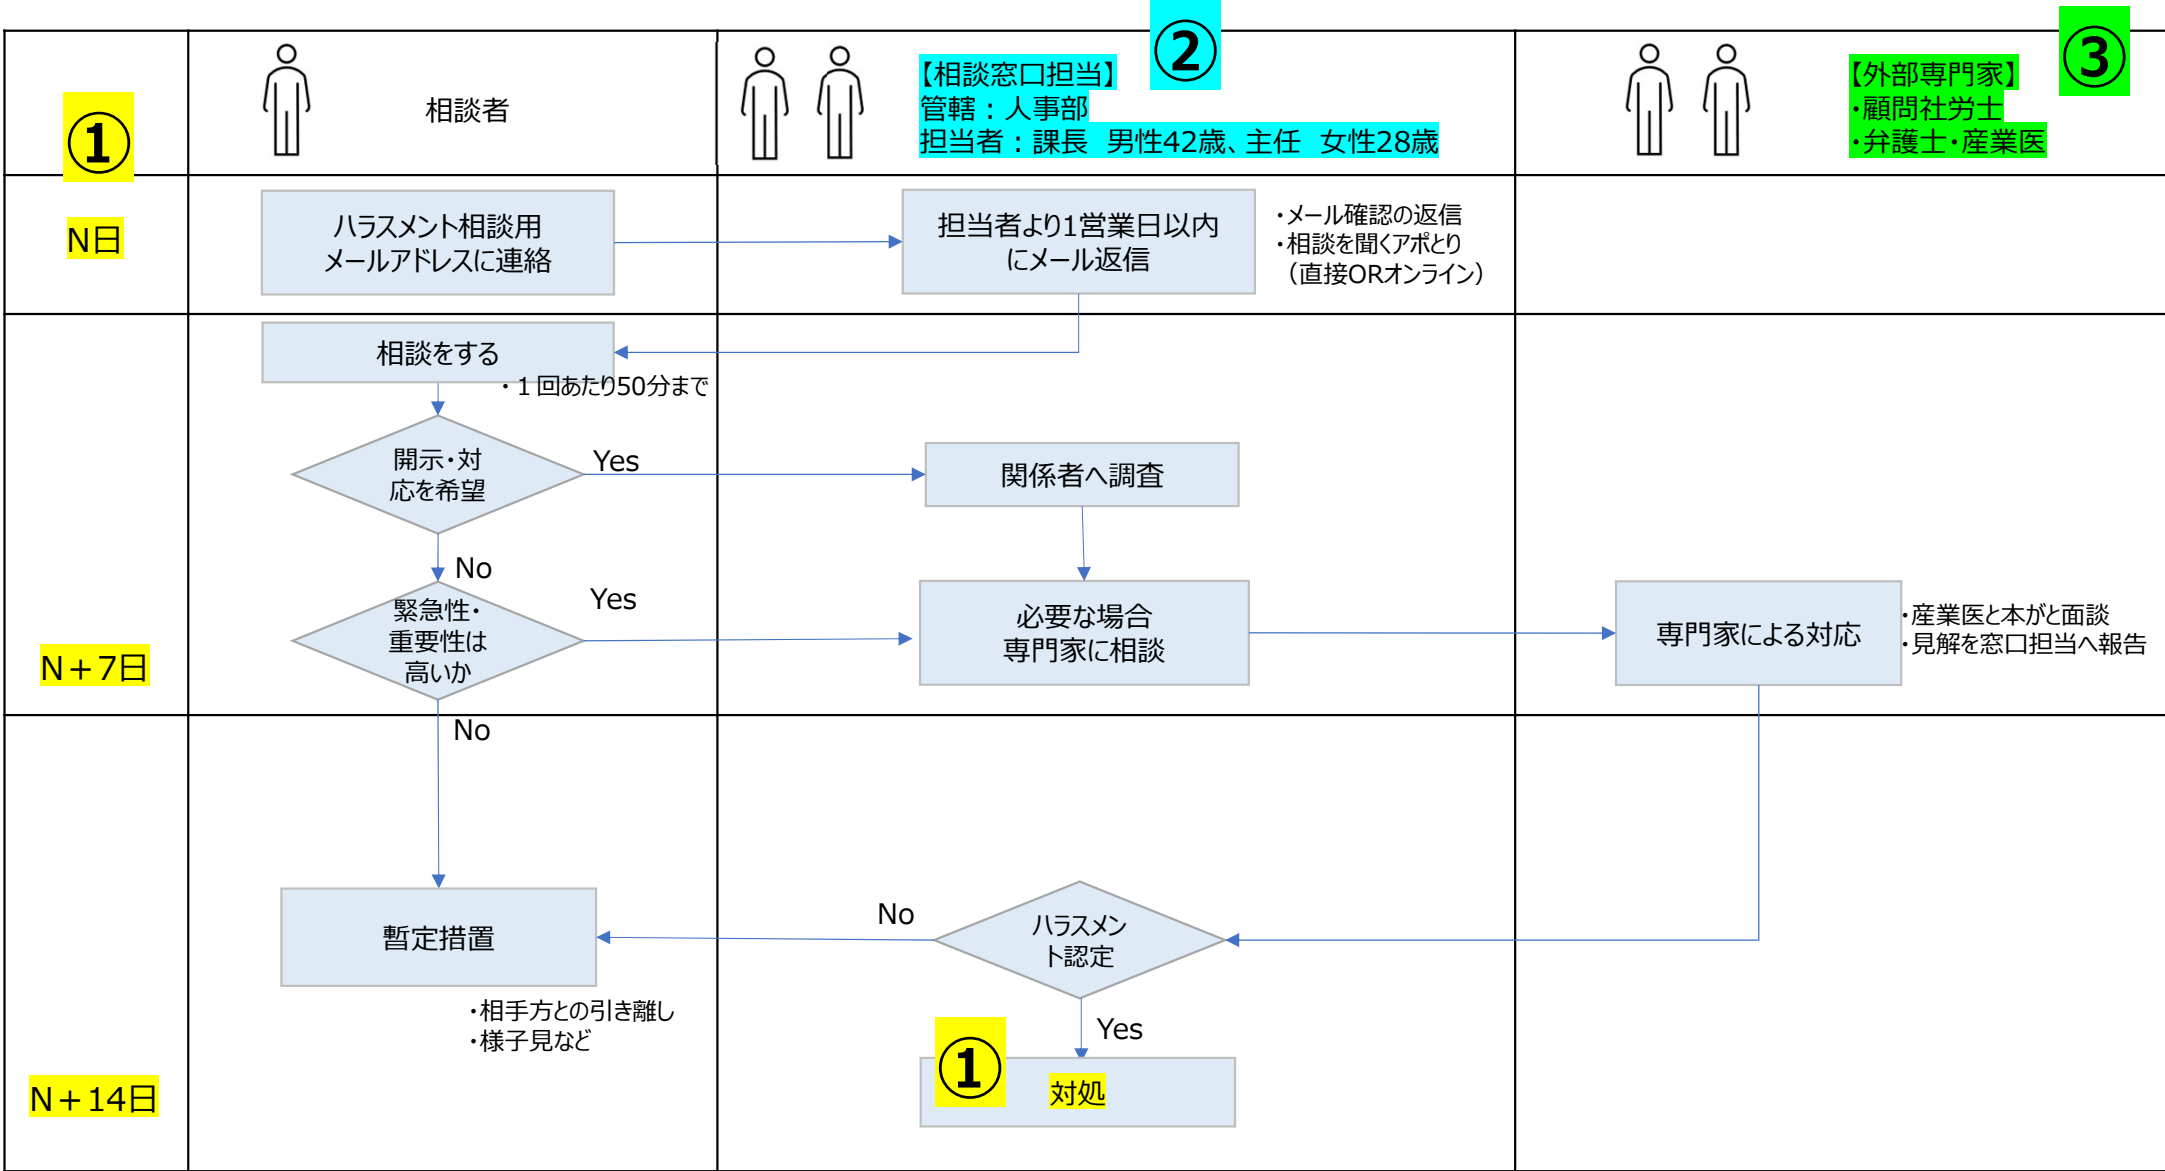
①

相談者

【相談窓口担当】
管轄：人事部
担当者：課長　男性42歳、主任　女性28歳

②

【外部専門家】
・顧問社労士
・弁護士・産業医

③

N日

ハラスメント相談用メールアドレスに連絡

担当者より1営業日以内にメール返信

・メール確認の返信
・相談を聞くアポとり（直接ORオンライン）

相談をする

・１回あたり50分まで

開示・対応を希望

Yes

関係者へ調査

No

緊急性・重要性は高いか

Yes

必要な場合専門家に相談

専門家による対応

・産業医と本かと面談
・見解を窓口担当へ報告

N＋7日

No

No

暫定措置

ハラスメント認定

・相手方との引き離し
・様子見など

Yes

①

対処

N＋14日